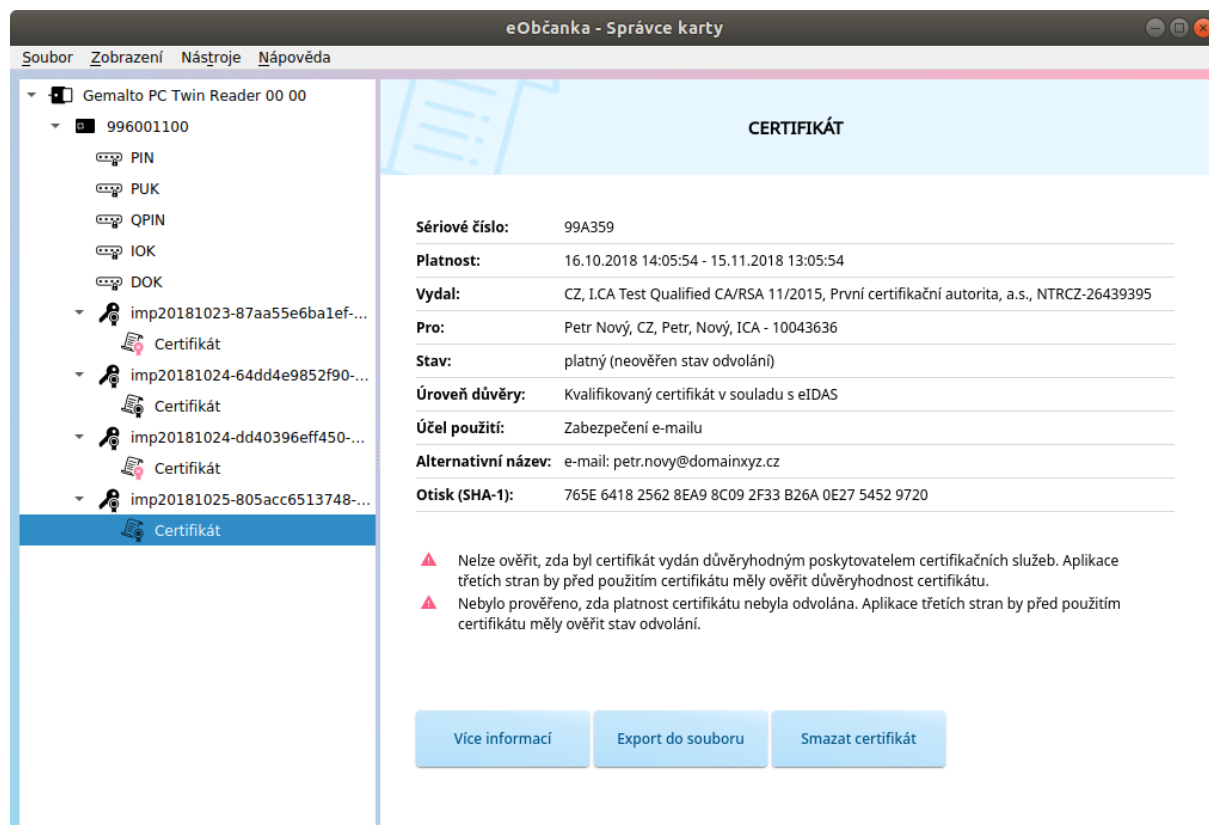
eObčanka - Správce karty

Soubor Zobrazení Nástroje Nápověda

Gemalto PC Twin Reader 00 00
996001100
PIN
PUK
QPIN
IOK
DOK
imp20181023-87aa55e6ba1ef-...
Certifikát
imp20181024-64dd4e9852f90-...
Certifikát
imp20181024-dd40396eff450-...
Certifikát
imp20181025-805acc6513748-...
Certifikát

CERTIFIKÁT

| | |
|---|---|
| Sériové číslo: | 99A359 |
| Platnost: | 16.10.2018 14:05:54 - 15.11.2018 13:05:54 |
| Vydal: | CZ, I.CA Test Qualified CA/RSA 11/2015, První certifikační autorita, a.s., NTRCZ-26439395 |
| Pro: | Petr Nový, CZ, Petr, Nový, ICA - 10043636 |
| Stav: | platný (neověřen stav odvolání) |
| Úroveň důvěry: | Kvalifikovaný certifikát v souladu s eIDAS |
| Účel použití: | Zabezpečení e-mailu |
| Alternativní název: | e-mail: petr.novy@domainxyz.cz |
| Otisk (SHA-1): | 765E 6418 2562 8EA9 8C09 2F33 B26A 0E27 5452 9720 |

Nelze ověřit, zda byl certifikát vydán důvěryhodným poskytovatelem certifikačních služeb. Aplikace třetích stran by před použitím certifikátu měly ověřit důvěryhodnost certifikátu.

Nebylo prověřeno, zda platnost certifikátu nebyla odvolána. Aplikace třetích stran by před použitím certifikátu měly ověřit stav odvolání.

Více informací
Export do souboru
Smazat certifikát